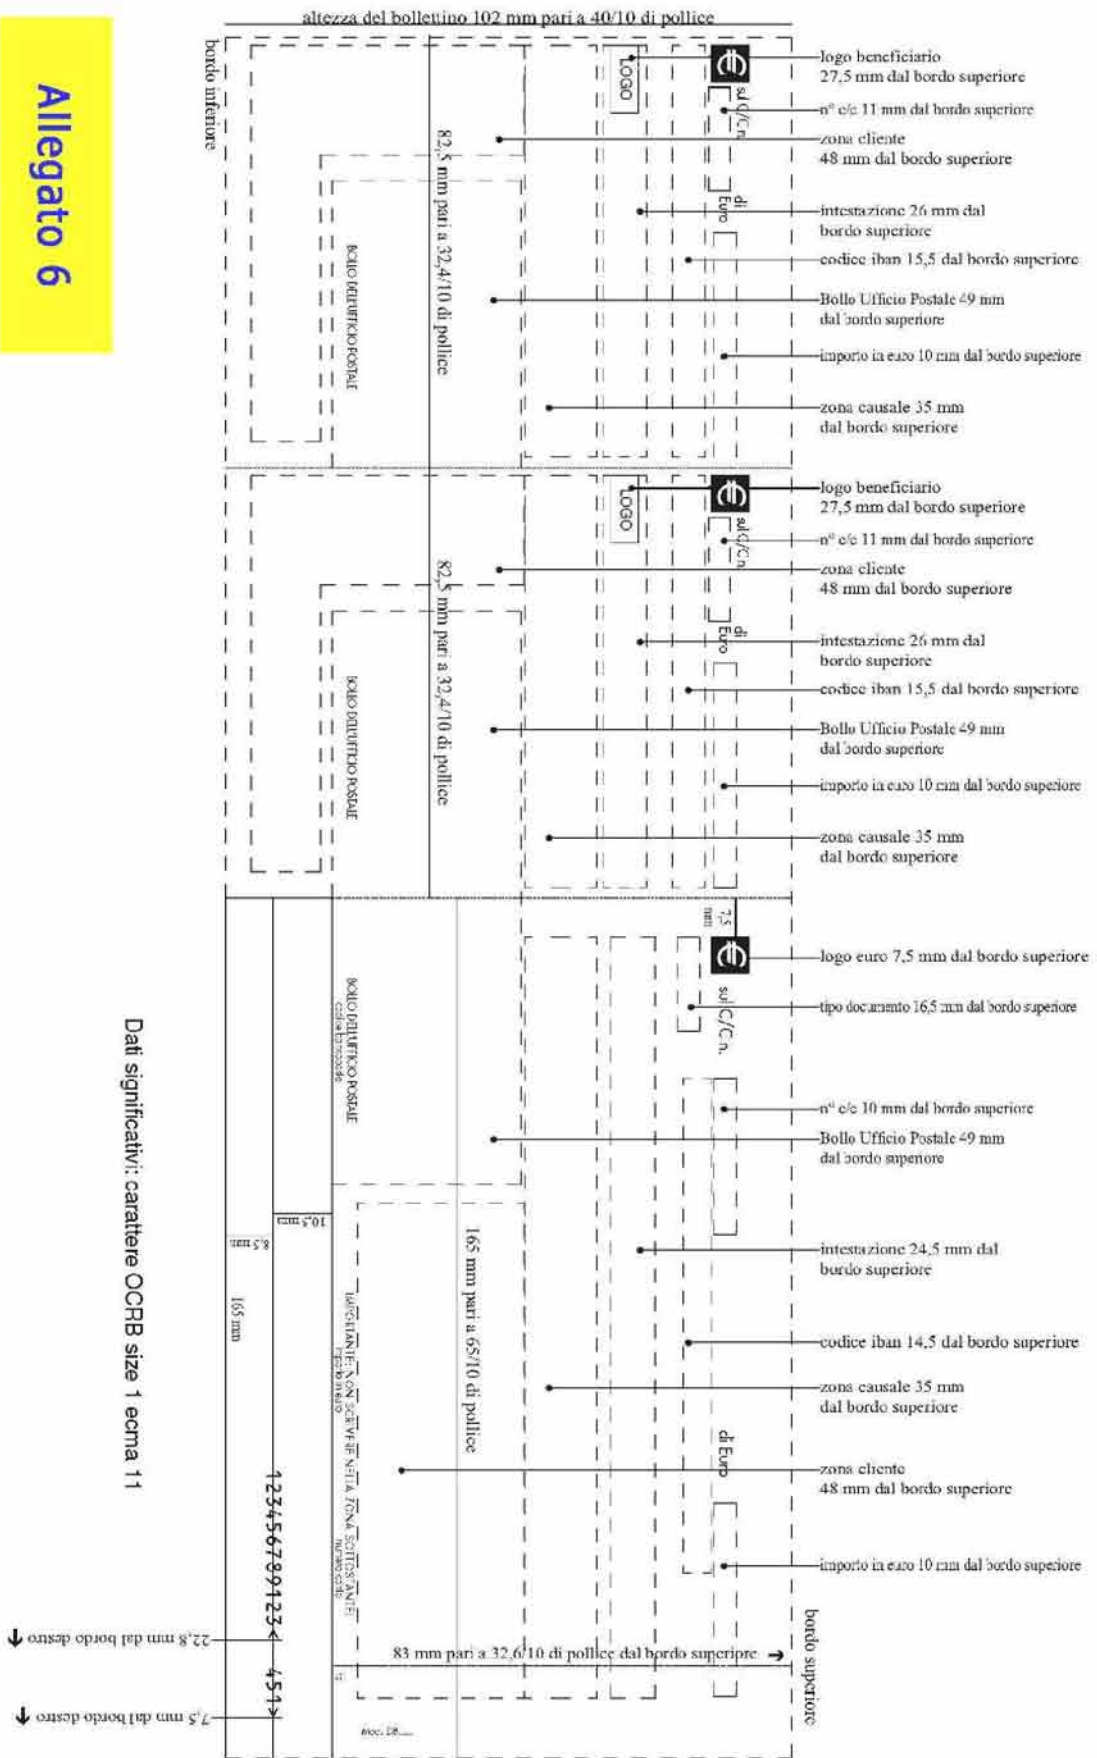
Allegato 6

altezza del bollettino 102 mm pari a 40/10 di pollice

bordo inferiore

82,5 mm pari a 32,4/10 di pollice

BOLLO DELL'UFFICIO POSTALE

LOGO

sul C/C n.

di Euro

logo beneficiario
27,5 mm dal bordo superiore

n° c/c 11 mm dal bordo superiore

zona cliente
48 mm dal bordo superiore

intestazione 26 mm dal bordo superiore

codice iban 15,5 dal bordo superiore

Bollo Ufficio Postale 49 mm dal bordo superiore

importo in euro 10 mm dal bordo superiore

zona causale 35 mm dal bordo superiore

82,5 mm pari a 32,4/10 di pollice

BOLLO DELL'UFFICIO POSTALE

LOGO

sul C/C n.

di Euro

logo beneficiario
27,5 mm dal bordo superiore

n° c/c 11 mm dal bordo superiore

zona cliente
48 mm dal bordo superiore

intestazione 26 mm dal bordo superiore

codice iban 15,5 dal bordo superiore

Bollo Ufficio Postale 49 mm dal bordo superiore

importo in euro 10 mm dal bordo superiore

zona causale 35 mm dal bordo superiore

7,5 mm

BOLLO DELL'UFFICIO POSTALE
codice bancoposta

sul C/C n.

di Euro

logo euro 7,5 mm dal bordo superiore

tipo documento 16,5 mm dal bordo superiore

n° c/c 10 mm dal bordo superiore

Bollo Ufficio Postale 49 mm dal bordo superiore

intestazione 24,5 mm dal bordo superiore

codice iban 14,5 dal bordo superiore

zona causale 35 mm dal bordo superiore

zona cliente
48 mm dal bordo superiore

importo in euro 10 mm dal bordo superiore

165 mm pari a 65/10 di pollice

IMPORTANTE: NON SCRIVERE NELLA ZONA SOTTOSTANTE
importo in euro
numero conto

10,5 mm

8,5 mm

165 mm

123456789123<

451>

83 mm pari a 32,6/10 di pollice dal bordo superiore →

bordo superiore

22,8 mm dal bordo destro

7,5 mm dal bordo destro

Mod. DB

Dati significativi: carattere OCRB size 1 ecma 11